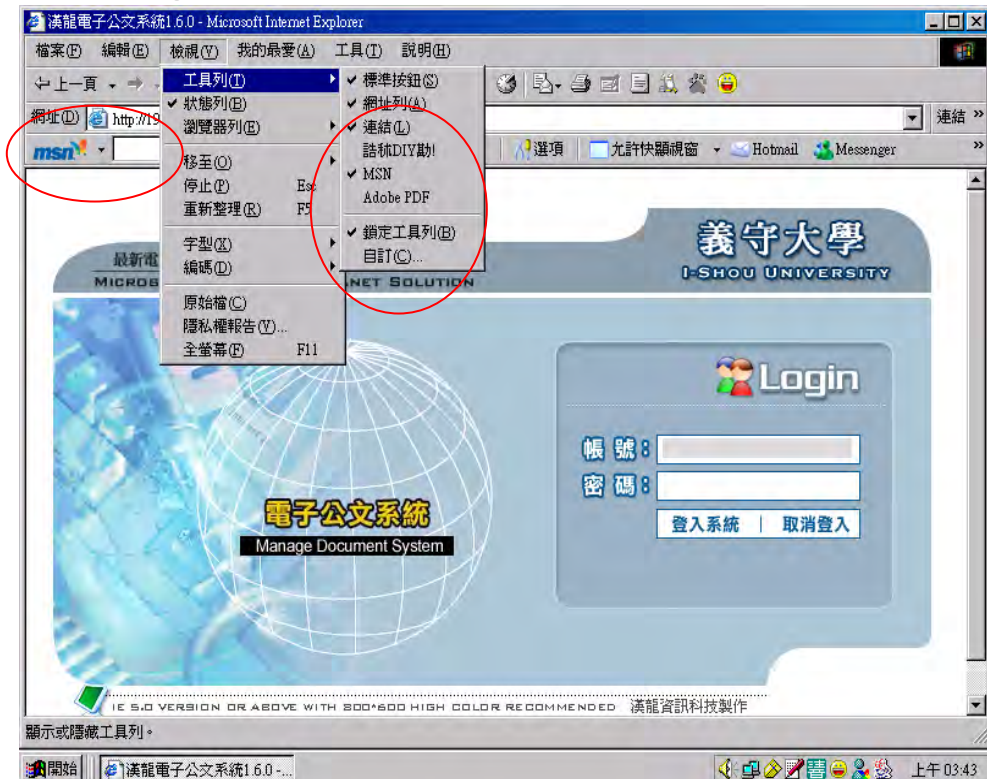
漢龍電子公文系統1.6.0 - Microsoft Internet Explorer

檔案(F) 編輯(E) 檢視(V) 我的最愛(A) 工具(T) 說明(H)

上一頁

網址(D) http://19

連結 »

msn

選項 允許快顯視窗 Hotmail Messenger »

工具列(T)
狀態列(B)
瀏覽器列(E)
移至(O)
停止(P) Esc
重新整理(R) F5
字型(X)
編碼(D)
原始檔(C)
隱私權報告(V)...
全螢幕(F) F11

標準按鈕(S)
網址列(A)
連結(L)
諾頓DIY勤!
MSN
Adobe PDF
鎖定工具列(B)
自訂(C)...

最新電
MICROS
NET SOLUTION

義守大學
I-SHOU UNIVERSITY

Login

帳號:
密碼:
登入系統 | 取消登入

電子公文系統
Manage Document System

IE 5.0 VERSION OR ABOVE WITH 800*600 HIGH COLOR RECOMMENDED 漢龍資訊科技製作

顯示或隱藏工具列。

開始 漢龍電子公文系統1.6.0 -...

上午 03:43